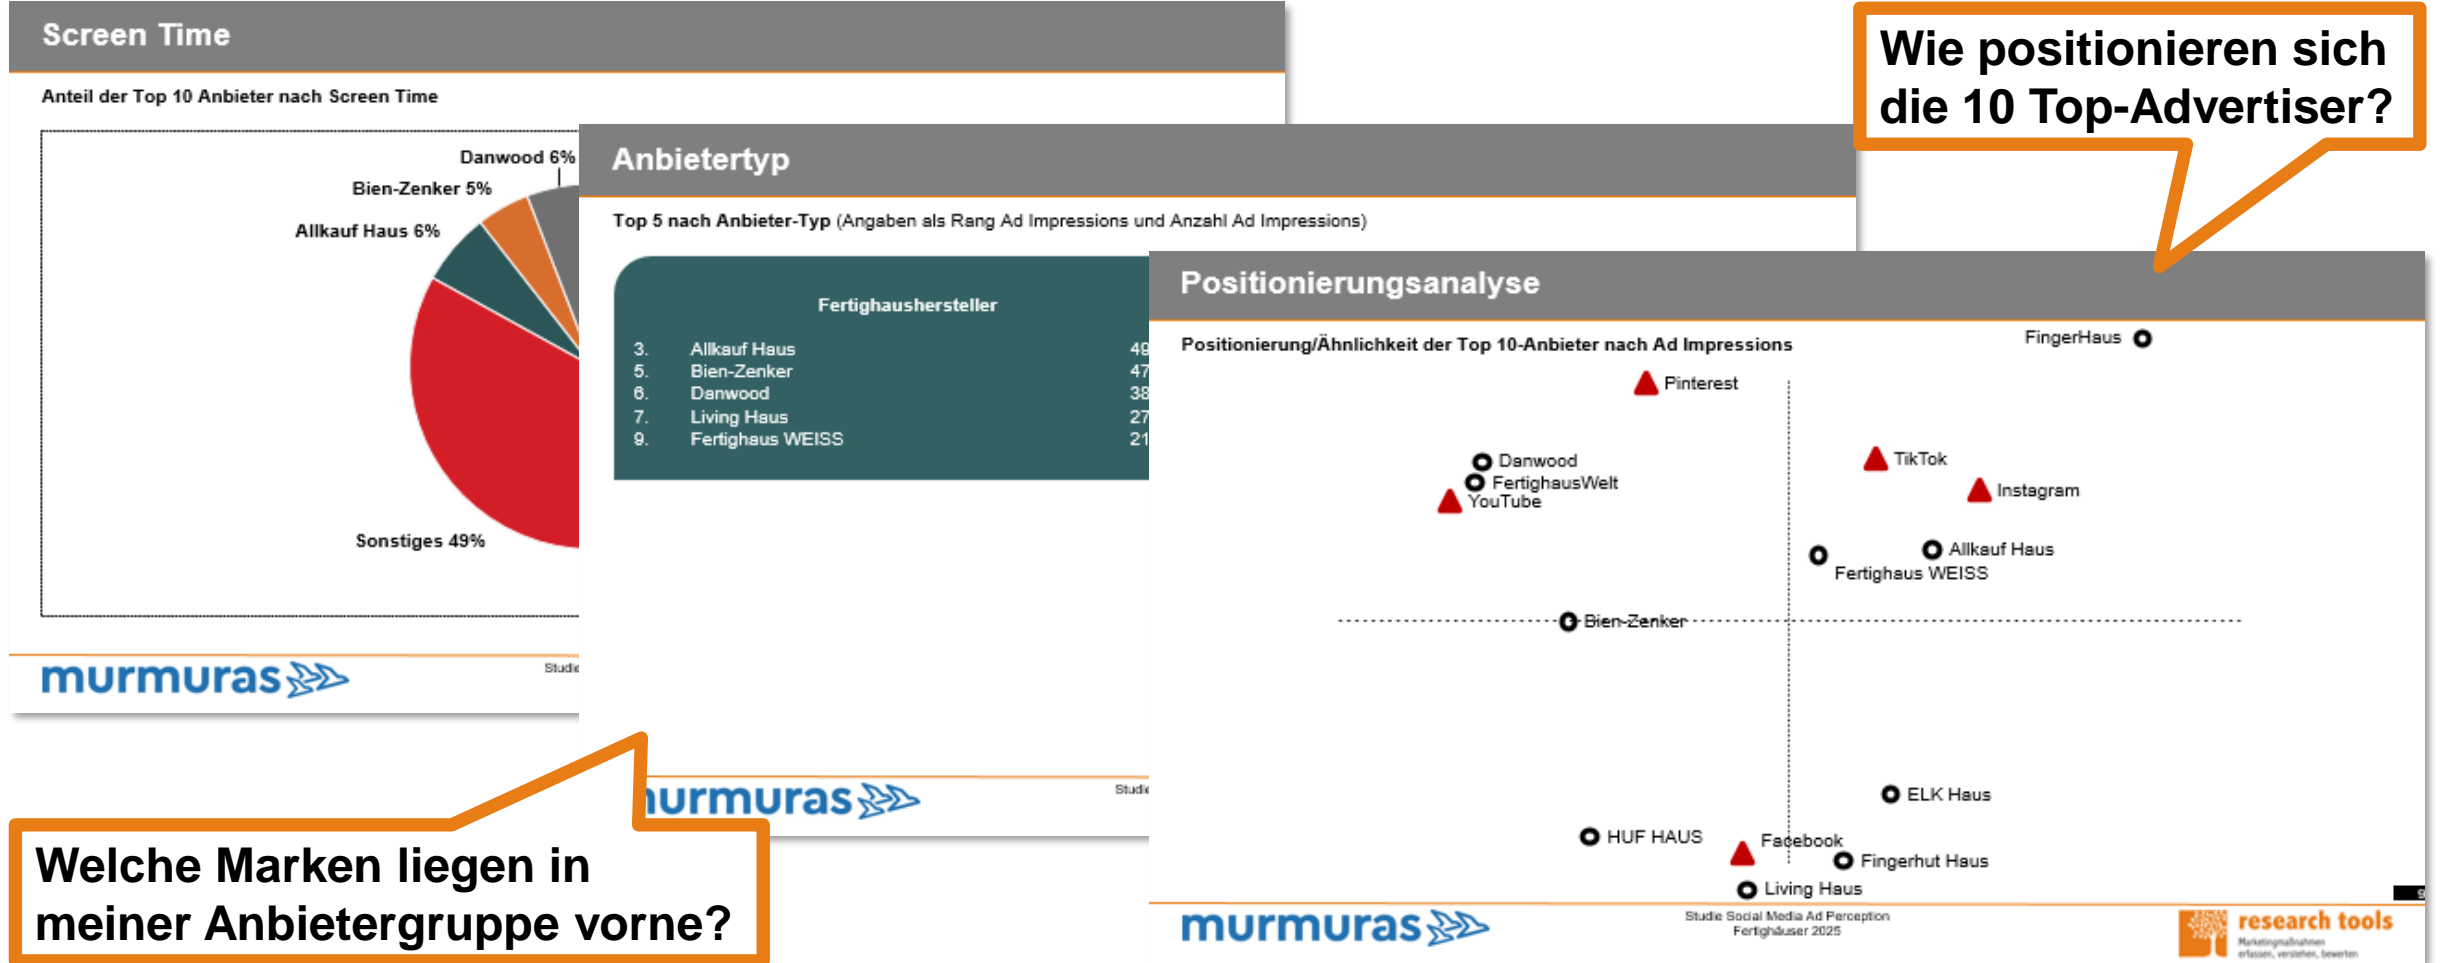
Screen Time

Anteil der Top 10 Anbieter nach Screen Time

Danwood 6%
Bien-Zenker 5%
Allkauf Haus 6%
Sonstiges 49%

murmuras

Studi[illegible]

Anbietertyp

Top 5 nach Anbieter-Typ (Angaben als Rang Ad Impressions und Anzahl Ad Impressions)

Fertighaushersteller

3. Allkauf Haus 49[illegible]
5. Bien-Zenker 47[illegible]
6. Danwood 38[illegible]
7. Living Haus 27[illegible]
9. Fertighaus WEISS 21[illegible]

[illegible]urmuras

Studi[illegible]

Wie positionieren sich die 10 Top-Advertiser?

Positionierungsanalyse

Positionierung/Ähnlichkeit der Top 10-Anbieter nach Ad Impressions

FingerHaus
Pinterest
Danwood
FertighausWelt
YouTube
TikTok
Instagram
Allkauf Haus
Fertighaus WEISS
Bien-Zenker
ELK Haus
HUF HAUS
Facebook
Fingerhut Haus
Living Haus

murmuras

Studie Social Media Ad Perception Fertighäuser 2025

research tools
Marketingmaßnahmen erfassen, verstehen, bewerten

Welche Marken liegen in meiner Anbietergruppe vorne?